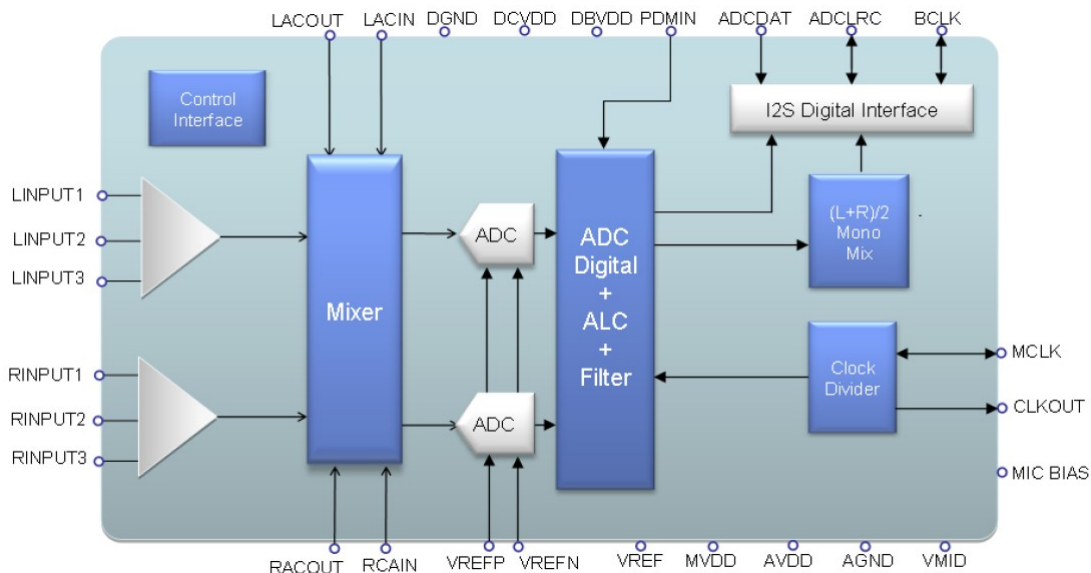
LACOUT LACIN DGND DCVDD DBVDD PDMIN ADCDAT ADCLRC BCLK

Control Interface

I2S Digital Interface

LINPUT1
LINPUT2
LINPUT3

Mixer

ADC

ADC Digital + ALC + Filter

(L+R)/2 Mono Mix

RINPUT1
RINPUT2
RINPUT3

ADC

Clock Divider

MCLK
CLKOUT
MIC BIAS

RACOUT RCAIN VREFP VREFN VREF MVDD AVDD AGND VMID